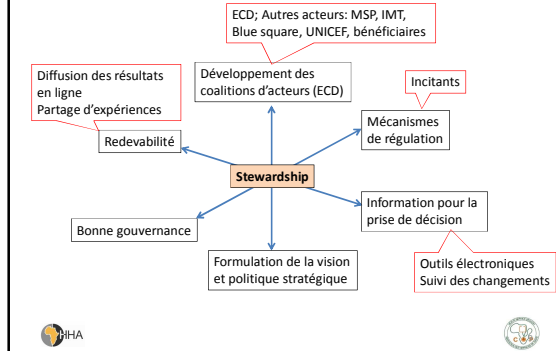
ECD; Autres acteurs: MSP, IMT, Blue square, UNICEF, bénéficiaires

Diffusion des résultats en ligne
Partage d'expériences

Développement des coalitions d'acteurs (ECD)

Incitants

Redevabilité

Mécanismes de régulation

Stewardship

Information pour la prise de décision

Bonne gouvernance

Formulation de la vision et politique stratégique

Outils électroniques
Suivi des changements

HHA